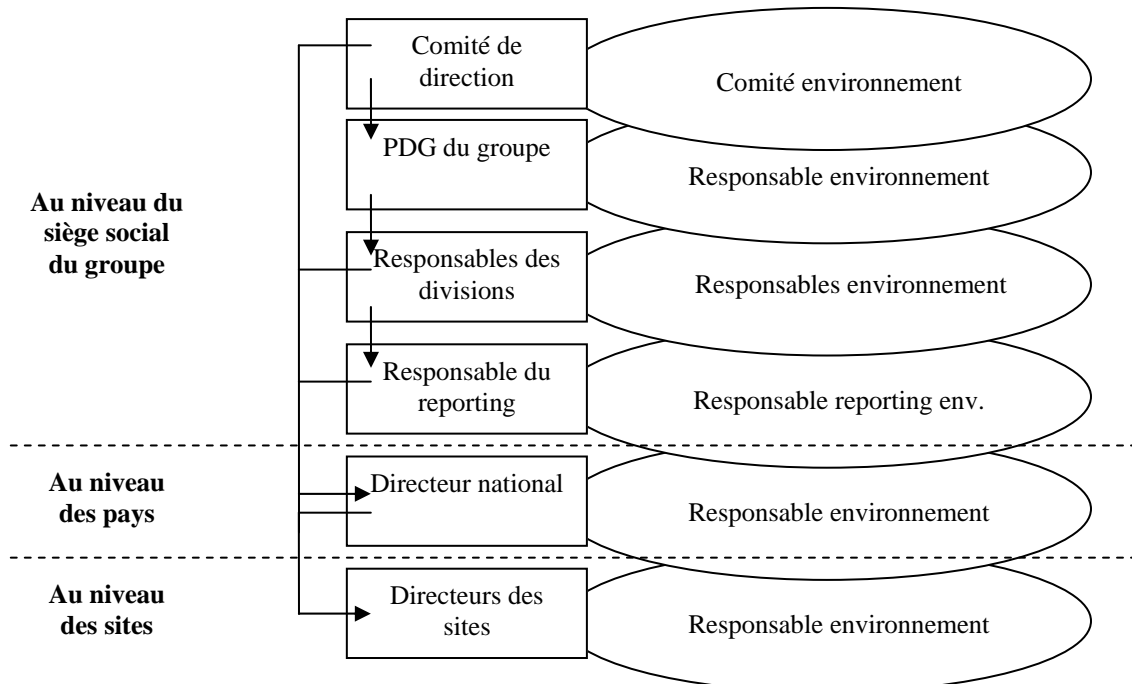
Au niveau du siège social du groupe

Comité de direction

Comité environnement

PDG du groupe

Responsable environnement

Responsables des divisions

Responsables environnement

Responsable du reporting

Responsable reporting env.

Au niveau des pays

Directeur national

Responsable environnement

Au niveau des sites

Directeurs des sites

Responsable environnement